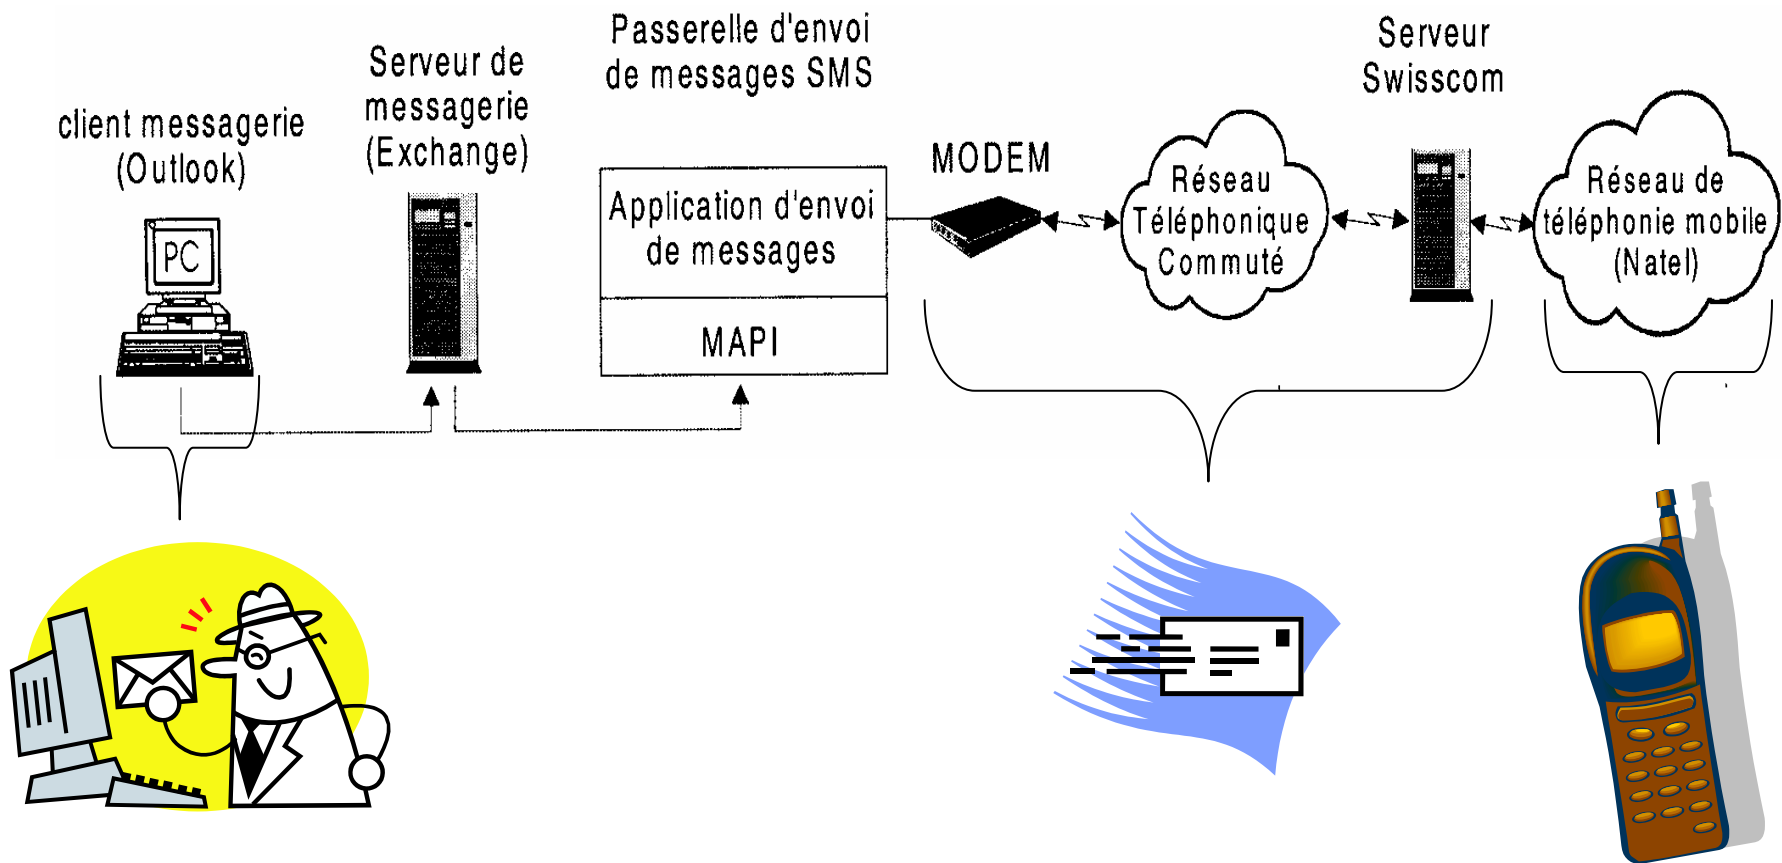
client messagerie (Outlook)

PC

Serveur de messagerie (Exchange)

Passerelle d'envoi de messages SMS

Application d'envoi de messages

MAPI

MODEM

Réseau Téléphonique Commuté

Serveur Swisscom

Réseau de téléphonie mobile (Natel)